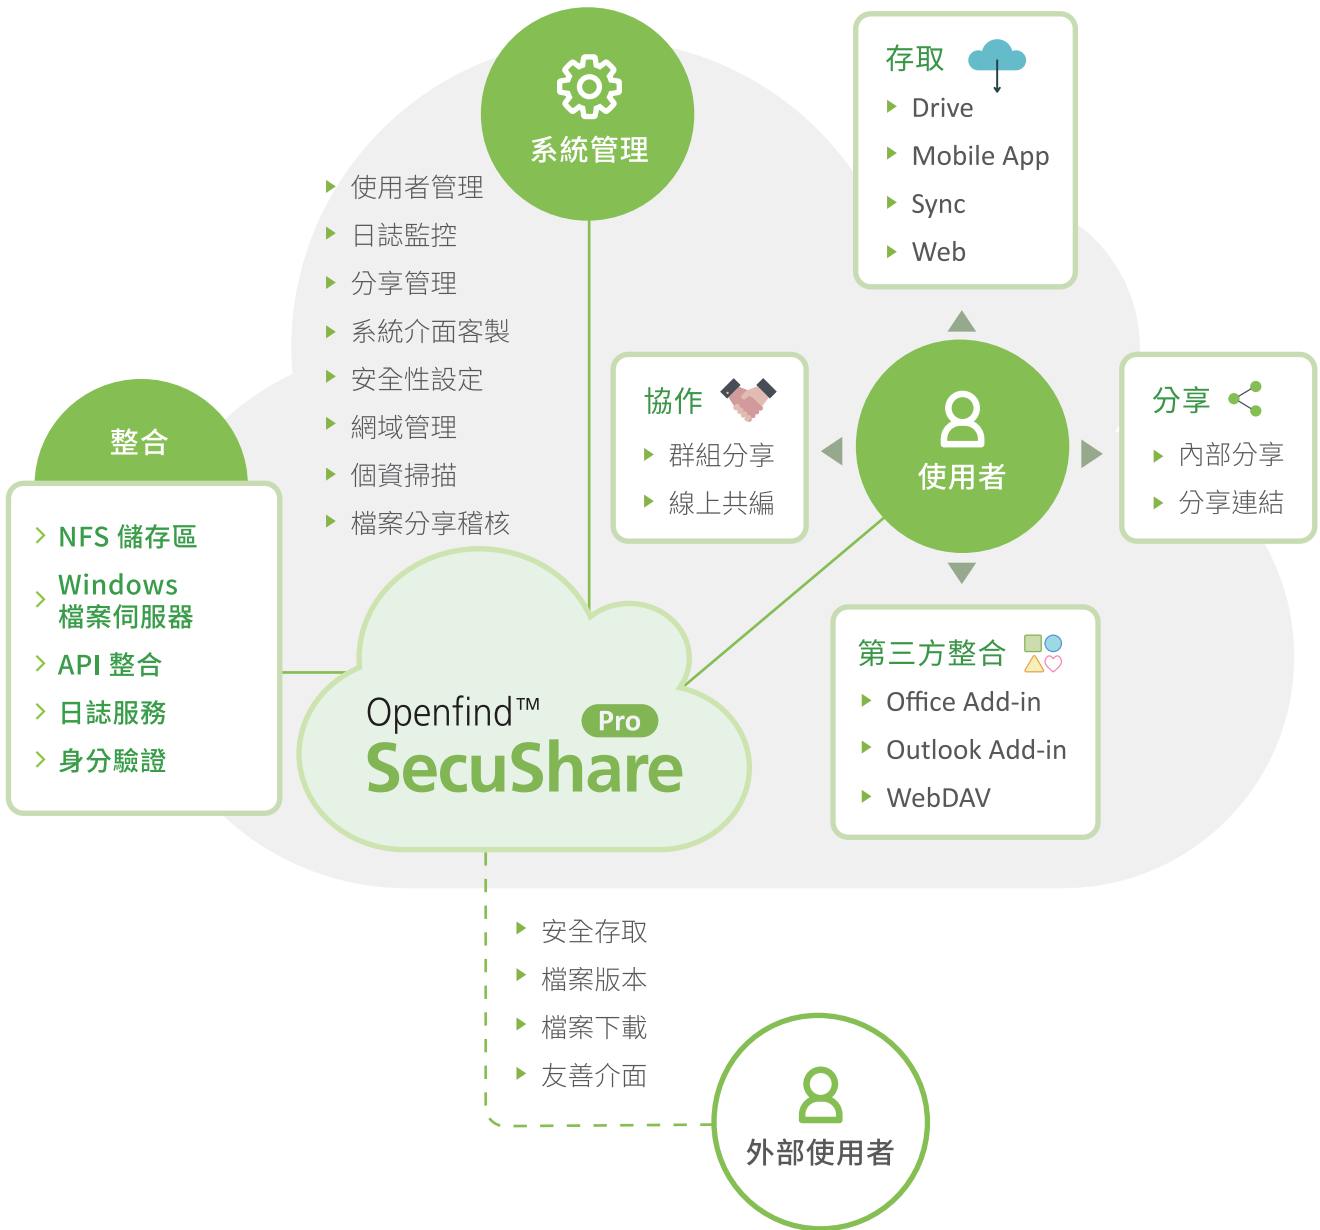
系統管理

使用者管理
日誌監控
分享管理
系統介面客製
安全性設定
網域管理
個資掃描
檔案分享稽核

存取
Drive
Mobile App
Sync
Web

整合
NFS 儲存區
Windows 檔案伺服器
API 整合
日誌服務
身分驗證

協作
群組分享
線上共編

使用者

分享
內部分享
分享連結

第三方整合
Office Add-in
Outlook Add-in
WebDAV

Openfind™ Pro
SecuShare

安全存取
檔案版本
檔案下載
友善介面

外部使用者